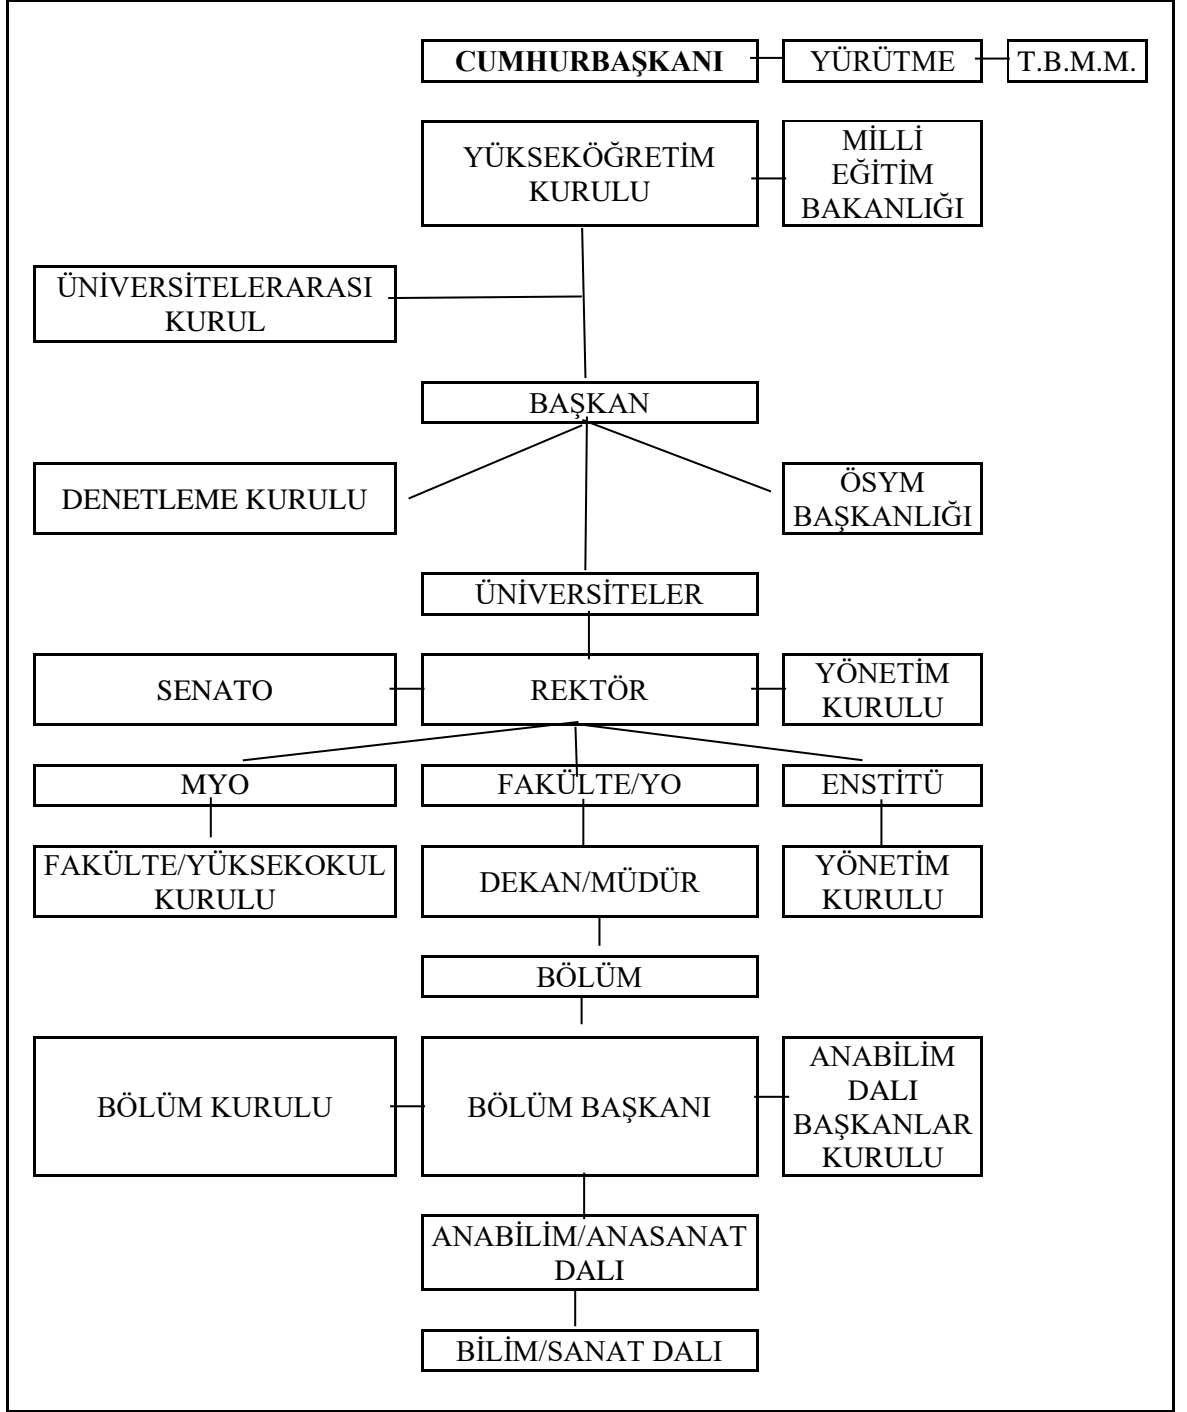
CUMHURBAŞKANI
YÜRÜTME
T.B.M.M.

YÜKSEKÖĞRETİM KURULU
MİLLİ EĞİTİM BAKANLIĞI

ÜNİVERSİTELERARASI KURUL

BAŞKAN

DENETLEME KURULU
ÖSYM BAŞKANLIĞI

ÜNİVERSİTELER

SENATO
REKTÖR
YÖNETİM KURULU

MYO
FAKÜLTE/YO
ENSTİTÜ

FAKÜLTE/YÜKSEKOKUL KURULU
DEKAN/MÜDÜR
YÖNETİM KURULU

BÖLÜM

BÖLÜM KURULU
BÖLÜM BAŞKANI
ANABİLİM DALI BAŞKANLAR KURULU

ANABİLİM/ANASANAT DALI

BİLİM/SANAT DALI